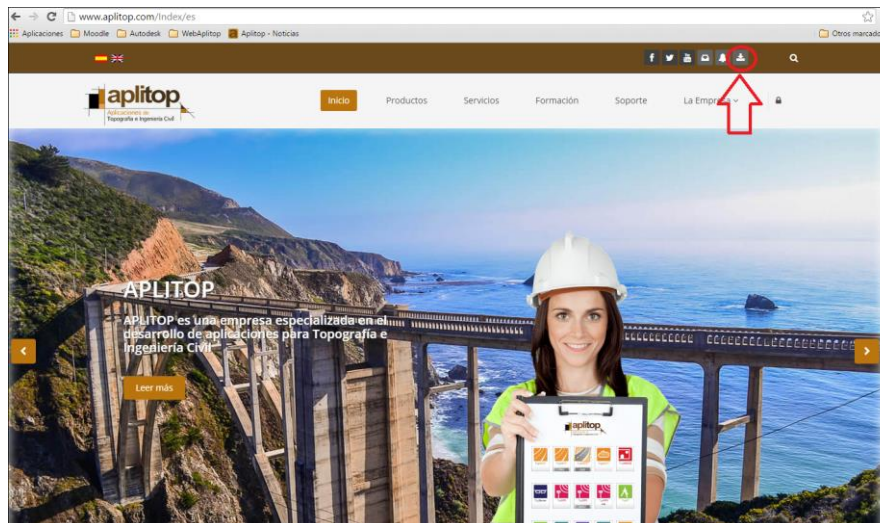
www.aplitop.com/Index/es

Aplicaciones Moodle Autodesk WebAplitop Aplitop - Noticias Otros marcado

aplitop
Aplicaciones de Topografía e Ingeniería Civil

Inicio Productos Servicios Formación Soporte La Empresa

APLITOP

APLITOP es una empresa especializada en el desarrollo de aplicaciones para Topografía e Ingeniería Civil

Leer más

aplitop